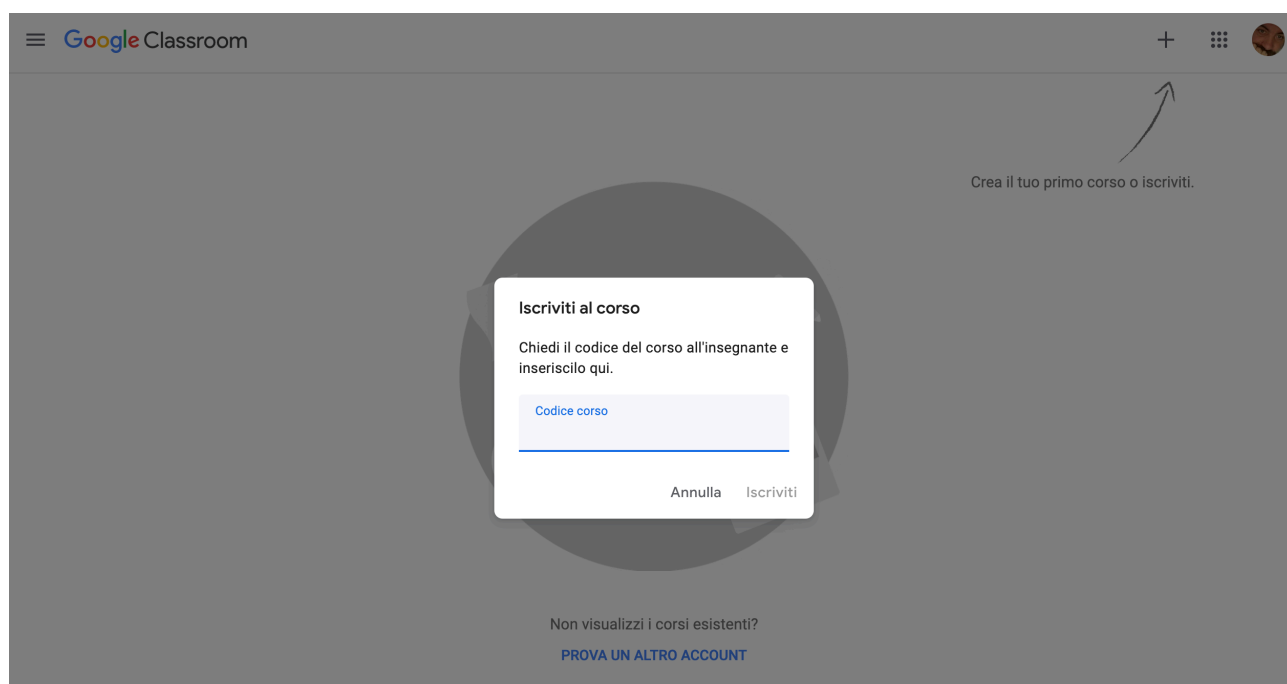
Google Classroom

Crea il tuo primo corso o iscriviti.

Iscriviti al corso

Chiedi il codice del corso all'insegnante e inseriscilo qui.

Codice corso

Annulla Iscriviti

Non visualizzi i corsi esistenti?

PROVA UN ALTRO ACCOUNT